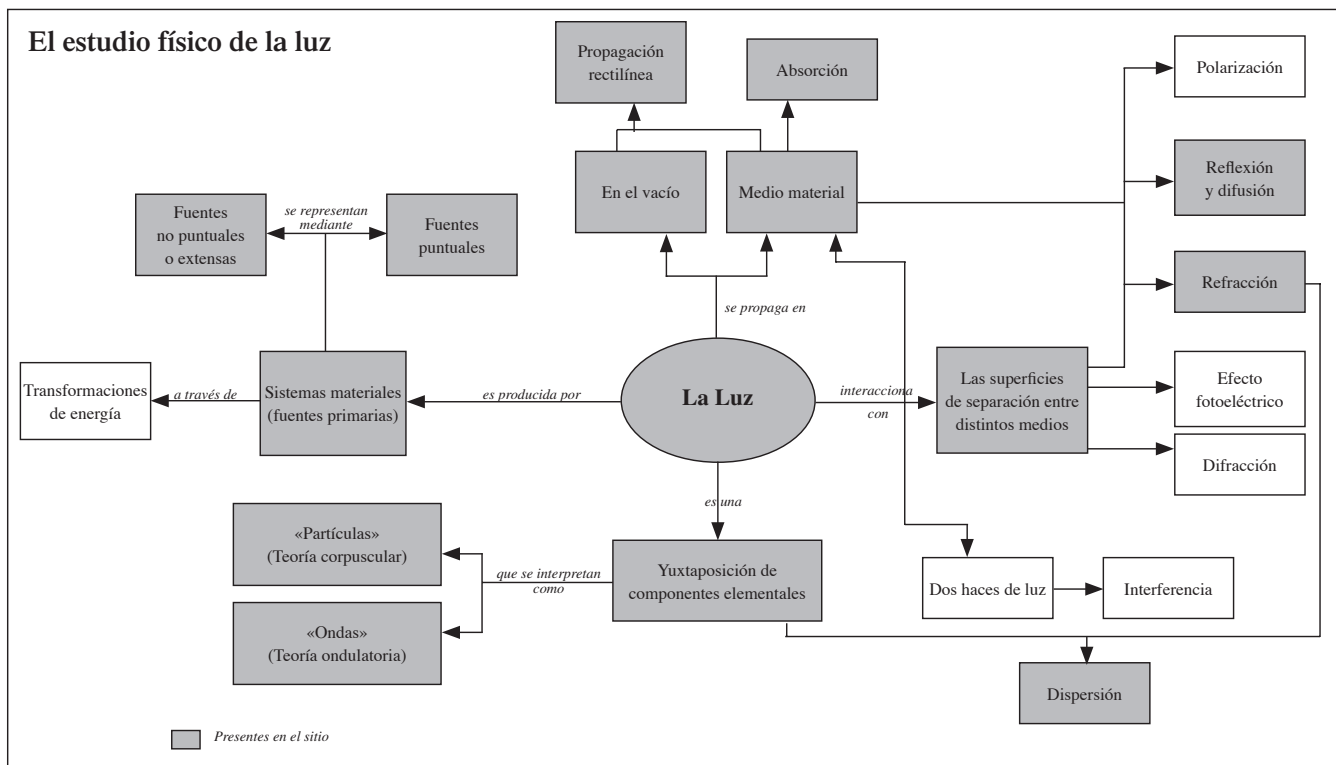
El estudio físico de la luz

Propagación rectilínea

Absorción

Polarización

En el vacío

Medio material

Reflexión y difusión

Fuentes no puntuales o extensas

se representan mediante

Fuentes puntuales

Refracción

se propaga en

Transformaciones de energía

a través de

Sistemas materiales (fuentes primarias)

es producida por

La Luz

interacciona con

Las superficies de separación entre distintos medios

Efecto fotoeléctrico

Difracción

es una

«Partículas» (Teoría corpuscular)

que se interpretan como

Yuxtaposición de componentes elementales

Dos haces de luz

Interferencia

«Ondas» (Teoría ondulatoria)

Dispersión

Presentes en el sitio